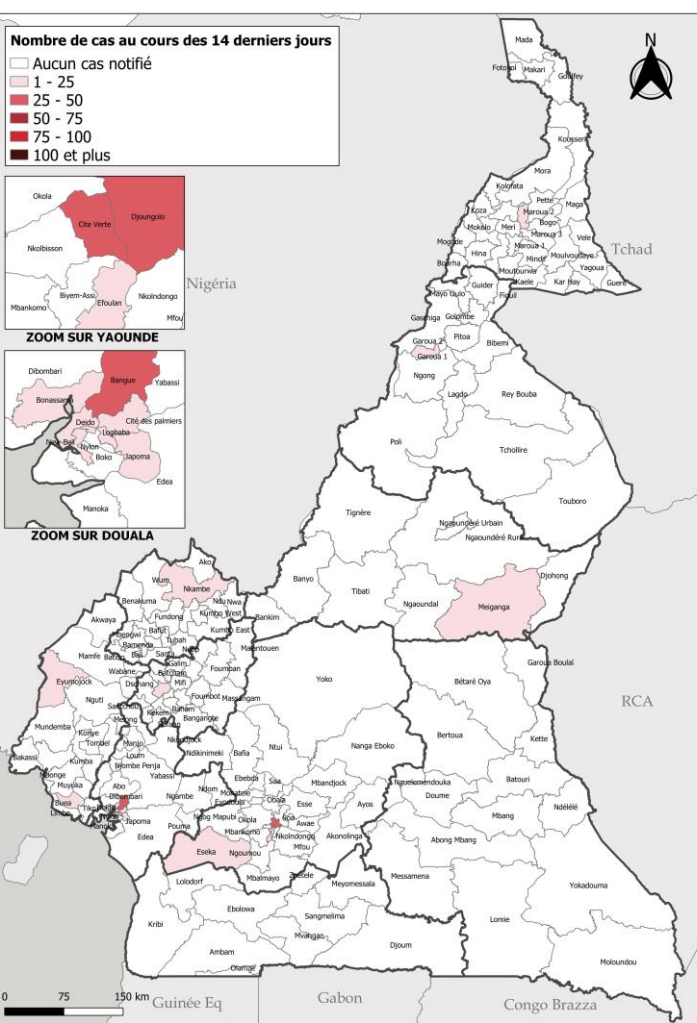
Nombre de cas au cours des 14 derniers jours
Aucun cas notifié
1 - 25
25 - 50
50 - 75
75 - 100
100 et plus

N

Okola
Cite Verte
Djoungolo
Nkolbisson
Biyem-Assi
Efoulan
Nkolndongo
Mbankomo
Mfou
ZOOM SUR YAOUNDE

Dibombari
Bangue
Yabassi
Bonassama
Deido
Cité des palmiers
Logbaba
New-Bell
Nylon
Boko
Japoma
Edea
Manoka
ZOOM SUR DOUALA

Nigéria
Tchad
RCA
Guinée Eq
Gabon
Congo Brazza

Mada
Fotokol
Makari
Goulfey
Kousseri
Mora
Kolofata
Pette
Maga
Koza
Mokolo
Meri
Maroua 2
Bogo
Maroua 3
Mogode
Hina
Maroua 1
Vele
Mindif
Moulvoudaye
Bourrha
Moutourwa
Yagoua
Kaele
Kar Hay
Guere
Mayo Oulo
Guider
Figuil
Gaschiga
Golombe
Garoua 2
Garoua 1
Pitoa
Bibemi
Ngong
Lagdo
Rey Bouba
Poli
Tchollire
Touboro
Tignère
Ngaoundéré Urbain
Ngaoundéré Rural
Djohong
Banyo
Tibati
Ngaoundal
Meiganga
Ako
Wum
Nkambe
Benakuma
Ndu
Nwa
Akwaya
Fundong
Kumbo East
Bafut
Kumbo West
Njikwa
Bamenda
Tubah
Bankim
Malentouen
Mamfe
Bali
Santa
Ndop
Galim
Batibo
Wabane
Bamenda
Foumban
Eyumojock
Dschang
Mifi
Nguti
Foumbot
Massangam
Santchou
Bafang
Bangangte
Mundemba
Konye
Melong
Kekem
Tombel
Nkongsamba
Ndikinimeki
Bafia
Ntui
Yoko
Bakassi
Manjo
Loum
Nkondjock
Mbonge
Kumba
Nkombe Penja
Yabassi
Muyuka
Bétaré Oya
Garoua Boulaï
Bertoua
Kette
Nanga Eboko
Buea
Limbe
Tiko
Ebebda
Saa
Mbandjock
Ndom
Monatele
Evodoula
Obala
Esse
Ayos
Batouri
Nguelemendouka
Doume
Ndélélé
Ngambe
Japoma
Edea
Pouma
Okola
Mbalmayo
Soa
Awae
Mbankomo
Nkolndongo
Akonolinga
Ngog Mapubi
Eseka
Ngoumou
Mfou
Mbang
Abong Mbang
Messamena
Lolodorf
Mbalmayo
Zoetele
Meyomessala
Yokadouma
Kribi
Ebolowa
Sangmelima
Mvangan
Lomie
Ambam
Djoum
Olamze
Moloundou

0
75
150 km